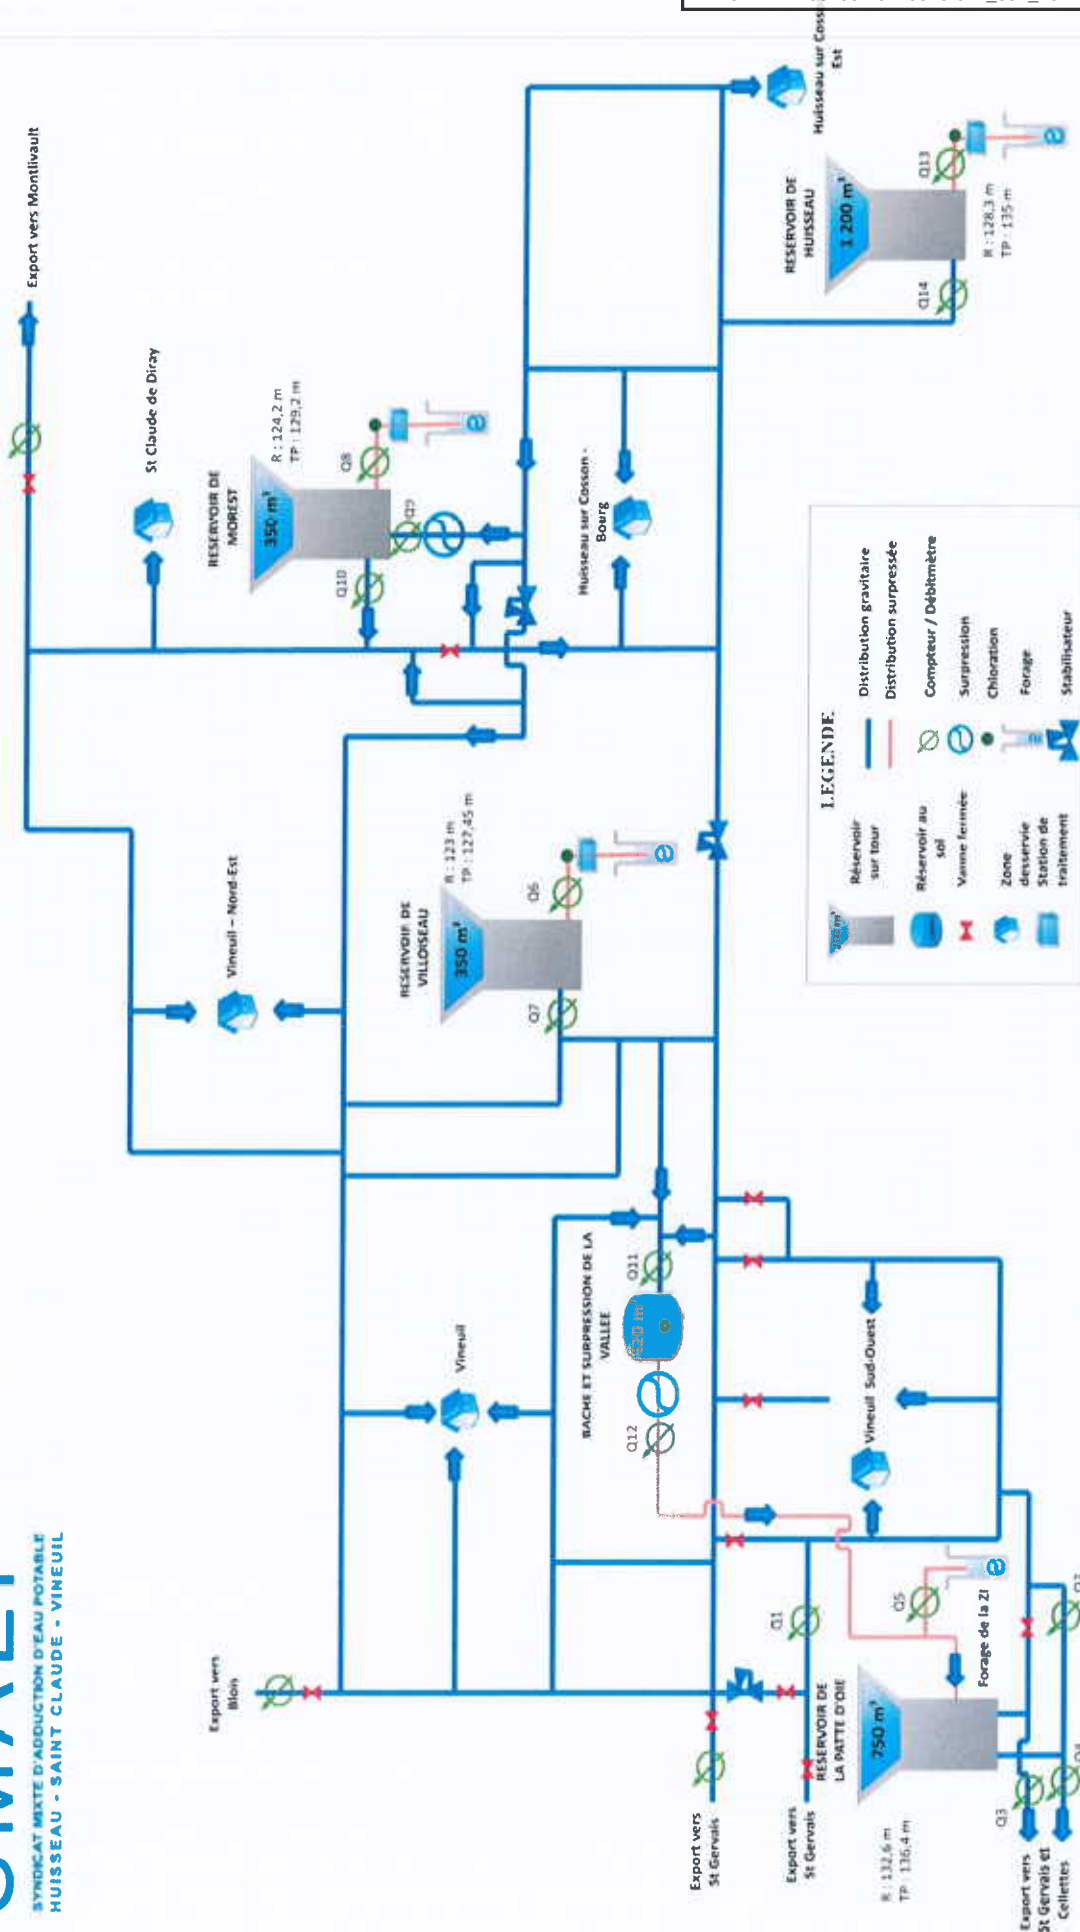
SYNDICAT MIXTE D'ADDUCTION D'EAU POTABLE
HUISSEAU - SAINT CLAUDE - VINEUIL

Export vers Montlivault

St Claude de Diray

RESERVOIR DE MOREST
350 m³
R : 124,2 m
TP : 129,2 m
Q8
Q9
Q10

Huisseau sur Cosson - Est

RESERVOIR DE HUISSEAU
1 200 m³
R : 128,3 m
TP : 135 m
Q13
Q14

Huisseau sur Cosson - Bourg

Vineuil – Nord-Est

RESERVOIR DE VILLOISEAU
350 m³
R : 123 m
TP : 127,45 m
Q6
Q7

LEGENDE
Réservoir sur tour
Réservoir au sol
Vanne fermée
Zone desservie
Station de traitement
Distribution gravitaire
Distribution surpressée
Compteur / Débitmètre
Surpression
Chloration
Forage
Stabilisateur

Vineuil

BACHE ET SURPRESSION DE LA VALLEE
Q11
Q12
200 m³

Vineuil Sud-Ouest

Export vers Blois

Q1

RESERVOIR DE LA PATTE D'OIE
750 m³
R : 132,6 m
TP : 136,4 m
Q3
Q4
Q5
Forage de la ZI

Export vers St Gervais

Export vers St Gervais

Export vers St Gervais et Cellettes

Q2